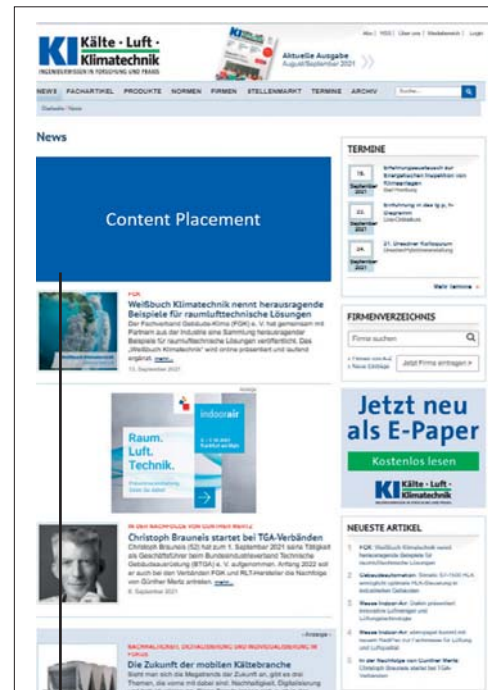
KI Kälte · Luft · Klimatechnik

INGENIEURWISSEN IN FORSCHUNG UND PRAXIS

Aktuelle Ausgabe
August/September 2021

Abo | RSS | Über uns | Mediadaten | Login

NEWS FACHARTIKEL PRODUKTE NORMEN FIRMEN STELLENMARKT TERMINE ARCHIV Suche...

Startseite / News

News

Content Placement

FGK
Weißbuch Klimatechnik nennt herausragende Beispiele für raumlufttechnische Lösungen
Der Fachverband Gebäude-Klima (FGK) e. V. hat gemeinsam mit Partnern aus der Industrie eine Sammlung herausragender Beispiele für raumlufttechnische Lösungen veröffentlicht. Das „Weißbuch Klimatechnik" wird online präsentiert und laufend ergänzt. mehr...
13. September 2021

Anzeige

indoorair

Raum. Luft. Technik.

IN DER NACHFOLGE VON GÜNTHER MERTZ
Christoph Brauneis startet bei TGA-Verbänden
Christoph Brauneis (52) hat zum 1. September 2021 seine Tätigkeit als Geschäftsführer beim Bundesindustrieverband Technische Gebäudeausrüstung (BTGA) e. V. aufgenommen. Anfang 2022 soll er auch bei den Verbänden FGK und RLT-Hersteller die Nachfolge von Günther Mertz antreten. mehr...
6. September 2021

- Anzeige -

NACHHALTIGKEIT, DIGITALISIERUNG UND INDIVIDUALISIERUNG IM FOKUS
Die Zukunft der mobilen Kältebranche
Sieht man sich die Megatrends der Zukunft an, gibt es drei Themen, die vorne mit dabei sind: Nachhaltigkeit, Digitalisierung

TERMINE

16. September 2021
Erfahrungsaustausch zur Energetischen Inspektion von Klimaanlagen
Bad Homburg

22. September 2021
Einführung in das lg,p,h-Diagramm
Live-Onlinekurs

24. September 2021
21. Dresdner Kolloquium
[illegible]

Mehr termine »

FIRMENVERZEICHNIS

Firma suchen

» Firmen von A-Z
» Neue Einträge

Jetzt Firma eintragen »

Jetzt neu als E-Paper

Kostenlos lesen

KI Kälte · Luft · Klimatechnik

NEUESTE ARTIKEL

1 FGK: Weißbuch Klimatechnik nennt herausragende Beispiele für raumlufttechnische Lösungen

2 Gebäudeautomation: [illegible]

3 Messe Indoor-Air: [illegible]

4 Messe Indoor-Air: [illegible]

5 In der Nachfolge von Günther Mertz: Christoph Brauneis startet bei TGA-Verbänden